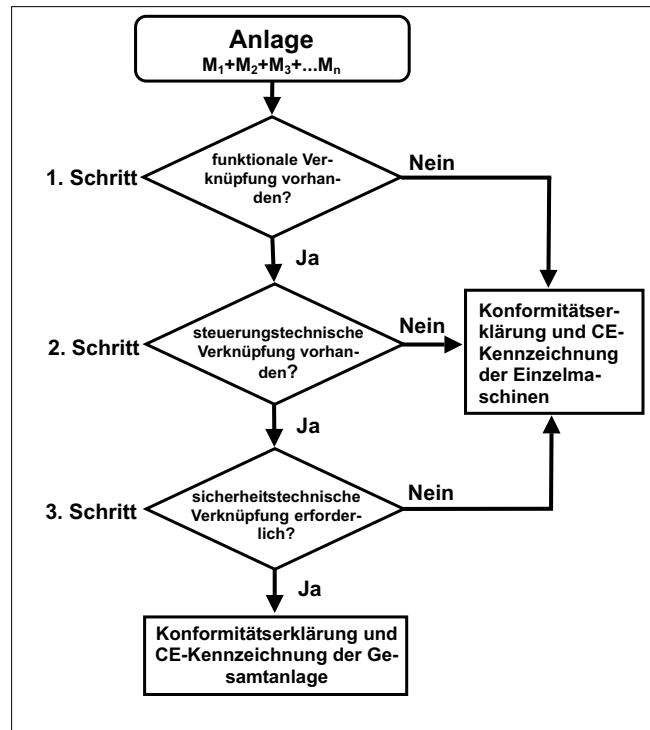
Anlage
$M_1+M_2+M_3+\ldots M_n$

1. Schritt

funktionale Verknüpfung vorhanden?

Nein

Ja

Konformitätserklärung und CE-Kennzeichnung der Einzelmaschinen

2. Schritt

steuerungstechnische Verknüpfung vorhanden?

Nein

Ja

3. Schritt

sicherheitstechnische Verknüpfung erforderlich?

Nein

Ja

Konformitätserklärung und CE-Kennzeichnung der Gesamtanlage